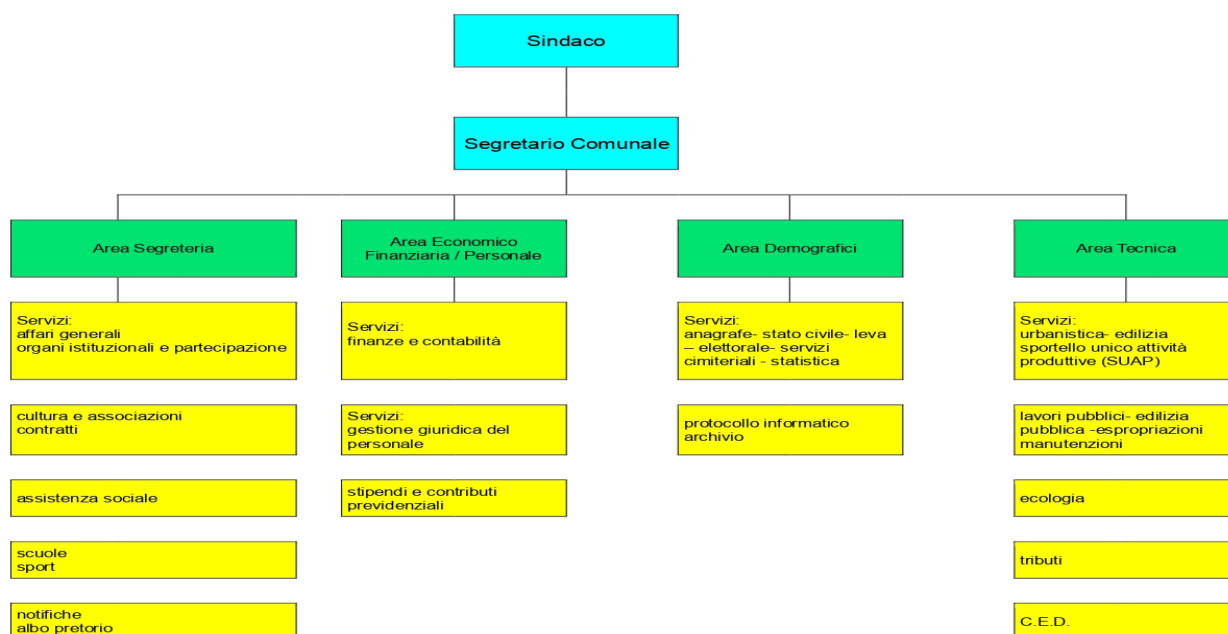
Sindaco

Segretario Comunale

Area Segreteria

Servizi:
affari generali
organi istituzionali e partecipazione

cultura e associazioni
contratti

assistenza sociale

scuole
sport

notifiche
albo pretorio

Area Economico Finanziaria / Personale

Servizi:
finanze e contabilità

Servizi:
gestione giuridica del personale

stipendi e contributi previdenziali

Area Demografici

Servizi:
anagrafe- stato civile- leva – elettorale- servizi cimiteriali - statistica

protocollo informatico
archivio

Area Tecnica

Servizi:
urbanistica- edilizia
sportello unico attività produttive (SUAP)

lavori pubblici- edilizia pubblica -espropriazioni
manutenzioni

ecologia

tributi

C.E.D.